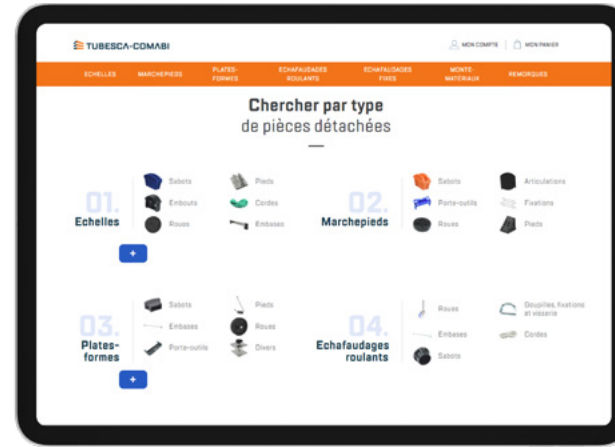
TUBESCA-COMABI

MON COMPTE | MON PANIER

ECHELLES MARCHEPIEDS PLATES-FORMES ECHAFAUDAGES ROULANTS ECHAFAUDAGES FIXES MONTE-MATÉRIAUX REMORQUES

Chercher par type de pièces détachées

01. Echelles

Sabots
Embouts
Roues
Pieds
Cordes
Embases

+

02. Marchepieds

Sabots
Porte-outils
Roues
Articulations
Fixations
Pieds

03. Plates-formes

Sabots
Embases
Porte-outils
Pieds
Roues
Divers

+

04. Echafaudages roulants

Roues
Embases
Sabots
Goupilles, fixations et visserie
Cordes